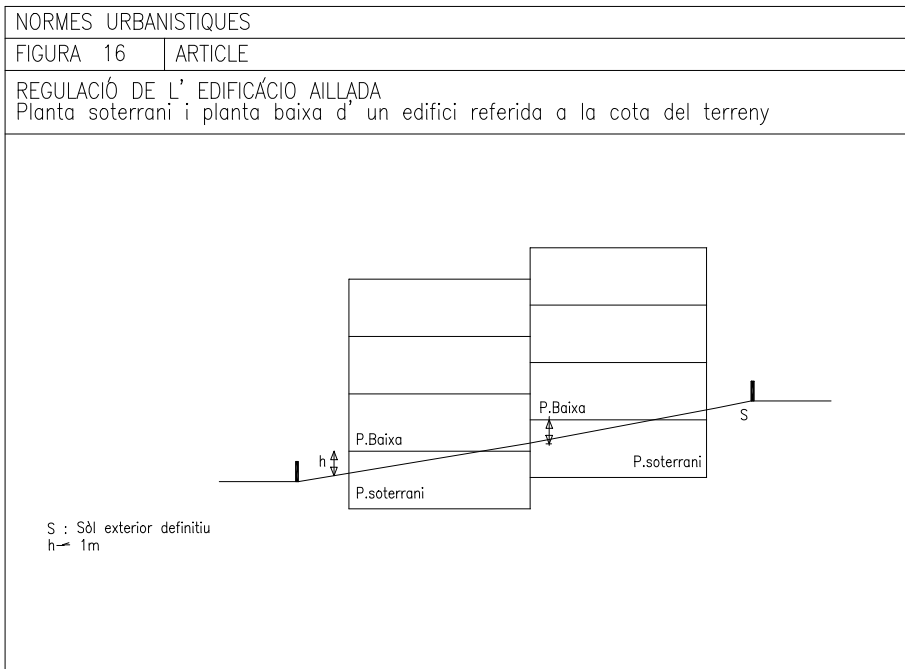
NORMES URBANISTIQUES

FIGURA 16 | ARTICLE

REGULACIÓ DE L' EDIFICÁCIO AILLADA
Planta soterrani i planta baixa d' un edifici referida a la cota del terreny

P.Baixa

S

P.Baixa

h

P.soterrani

P.soterrani

S : Sòl exterior definitiu
h $\prec$ 1m